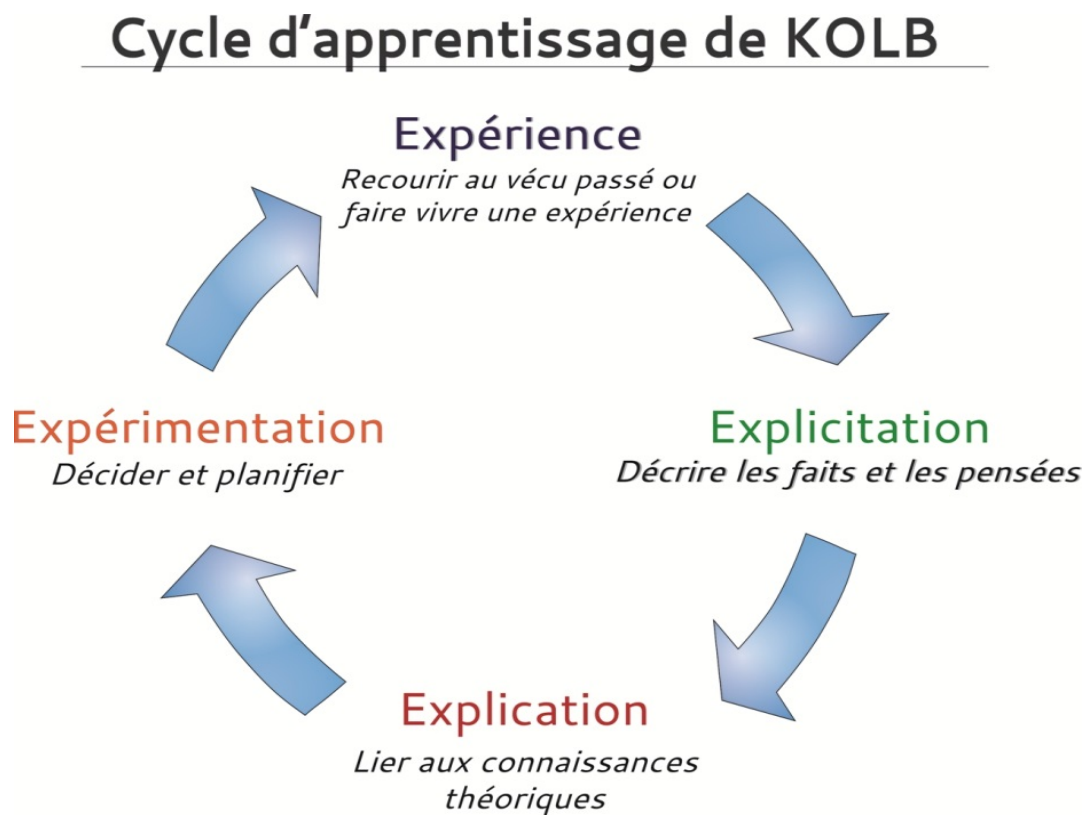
Cycle d’apprentissage de KOLB

Expérience
Recourir au vécu passé ou faire vivre une expérience

Explicitation
Décrire les faits et les pensées

Explication
Lier aux connaissances théoriques

Expérimentation
Décider et planifier